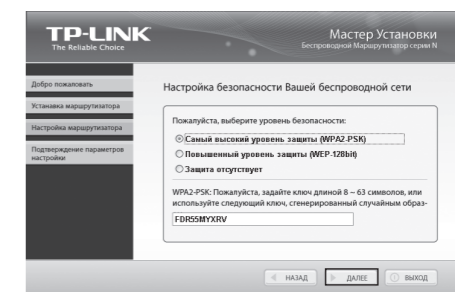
TP-LINK
The Reliable Choice

Мастер Установки
Беспроводной Маршрутизатор серии N

Добро пожаловать
Установка маршрутизатора
Настройка маршрутизатора
Подтверждение параметров настройки

Настройка безопасности Вашей беспроводной сети

Пожалуйста, выберите уровень безопасности:
Самый высокий уровень защиты (WPA2-PSK)
Повышенный уровень защиты (WEP-128bit)
Защита отсутствует

WPA2-PSK: Пожалуйста, задайте ключ длиной 8 ~ 63 символов, или используйте следующий ключ, сгенерированный случайным образ-

FDR55MYXRV

НАЗАД
ДАЛЕЕ
ВЫХОД